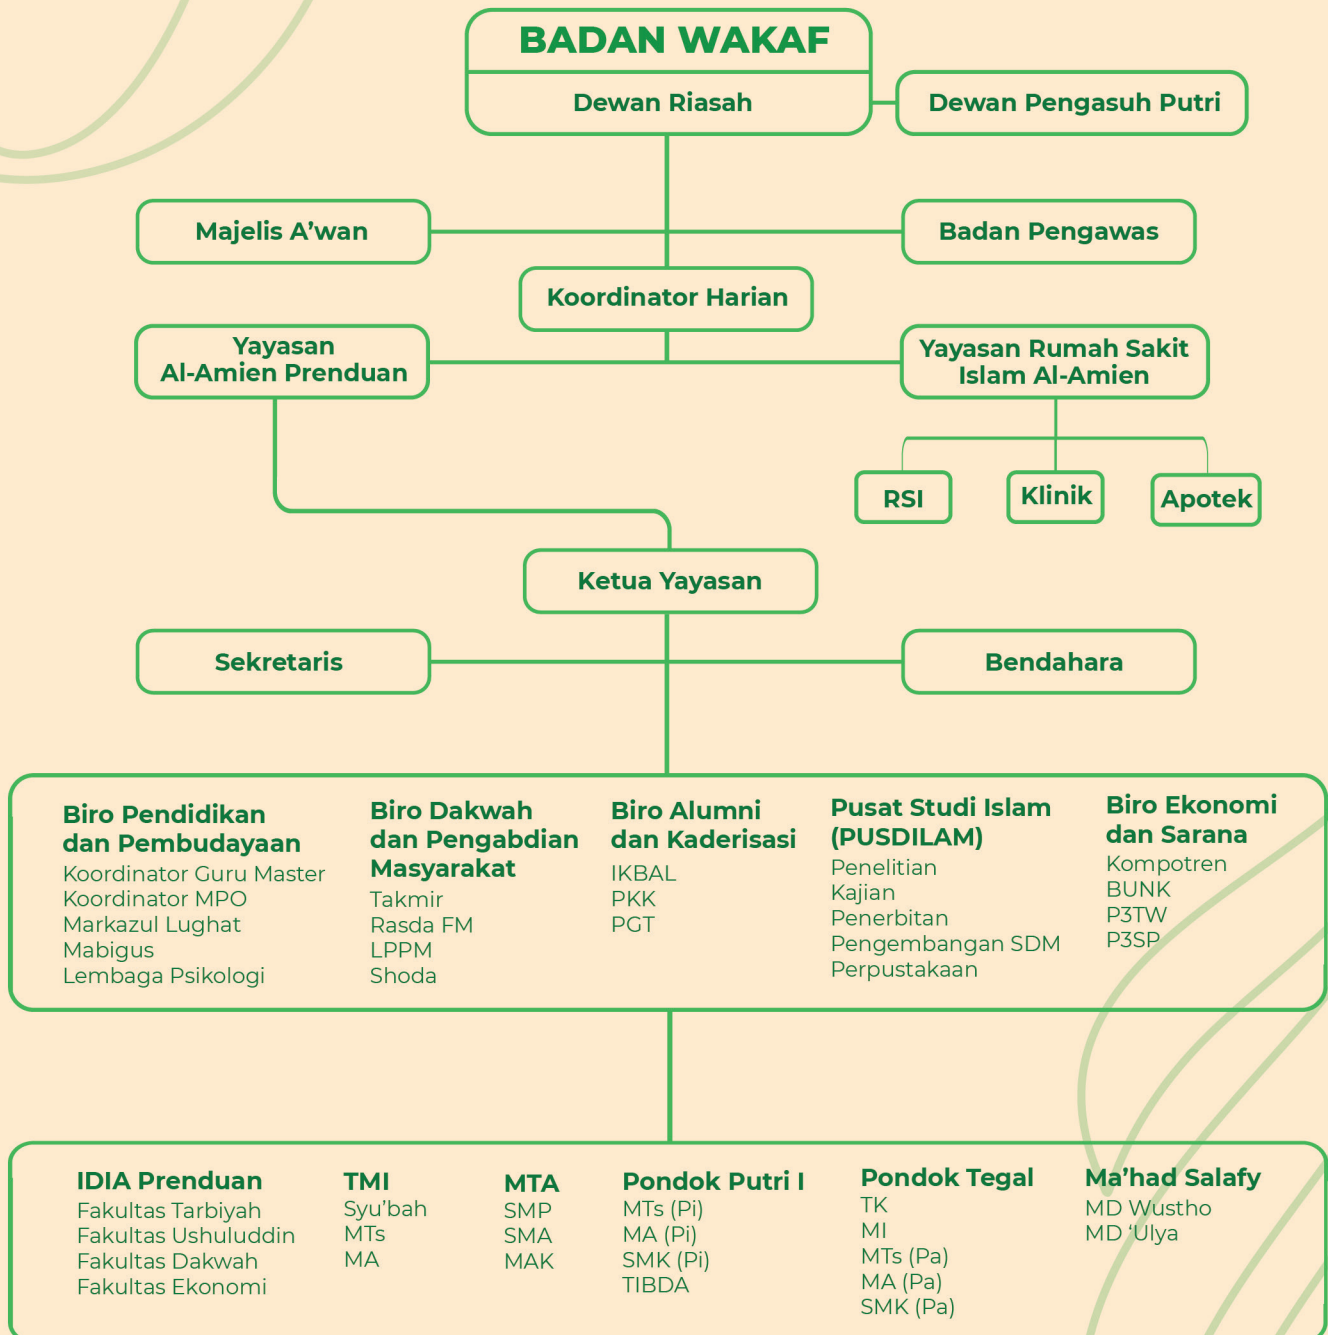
BADAN WAKAF
Dewan Riasah

Dewan Pengasuh Putri

Majelis A’wan

Badan Pengawas

Koordinator Harian

Yayasan Al-Amien Prenduan

Yayasan Rumah Sakit Islam Al-Amien

RSI

Klinik

Apotek

Ketua Yayasan

Sekretaris

Bendahara

Biro Pendidikan dan Pembudayaan
Koordinator Guru Master
Koordinator MPO
Markazul Lughat
Mabigus
Lembaga Psikologi

Biro Dakwah dan Pengabdian Masyarakat
Takmir
Rasda FM
LPPM
Shoda

Biro Alumni dan Kaderisasi
IKBAL
PKK
PGT

Pusat Studi Islam (PUSDILAM)
Penelitian
Kajian
Penerbitan
Pengembangan SDM
Perpustakaan

Biro Ekonomi dan Sarana
Kompotren
BUNK
P3TW
P3SP

IDIA Prenduan
Fakultas Tarbiyah
Fakultas Ushuluddin
Fakultas Dakwah
Fakultas Ekonomi

TMI
Syu’bah
MTs
MA

MTA
SMP
SMA
MAK

Pondok Putri I
MTs (Pi)
MA (Pi)
SMK (Pi)
TIBDA

Pondok Tegal
TK
MI
MTs (Pa)
MA (Pa)
SMK (Pa)

Ma’had Salafy
MD Wustho
MD ‘Ulya